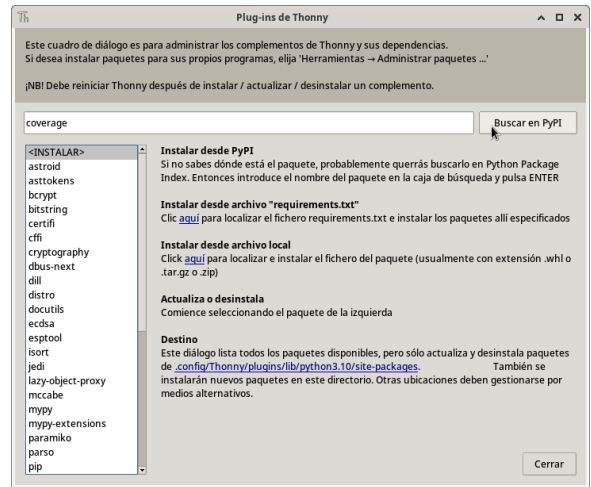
Plug-ins de Thonny

Este cuadro de diálogo es para administrar los complementos de Thonny y sus dependencias.
Si desea instalar paquetes para sus propios programas, elija 'Herramientas → Administrar paquetes ...'

¡NB! Debe reiniciar Thonny después de instalar / actualizar / desinstalar un complemento.

coverage

Buscar en PyPI

<INSTALAR>
astroid
asttokens
bcrypt
bitstring
certifi
cffi
cryptography
dbus-next
dill
distro
docutils
ecdsa
esptool
isort
jedi
lazy-object-proxy
mccabe
mypy
mypy-extensions
paramiko
parso
pip

Instalar desde PyPI
Si no sabes dónde está el paquete, probablemente querrás buscarlo en Python Package Index. Entonces introduce el nombre del paquete en la caja de búsqueda y pulsa ENTER

Instalar desde archivo "requirements.txt"
Clic aquí para localizar el fichero requirements.txt e instalar los paquetes allí especificados

Instalar desde archivo local
Click aquí para localizar e instalar el fichero del paquete (usualmente con extensión .whl o .tar.gz o .zip)

Actualiza o desinstala
Comience seleccionando el paquete de la izquierda

Destino
Este diálogo lista todos los paquetes disponibles, pero sólo actualiza y desinstala paquetes de .config/Thonny/plugins/lib/python3.10/site-packages. También se instalarán nuevos paquetes en este directorio. Otras ubicaciones deben gestionarse por medios alternativos.

Cerrar